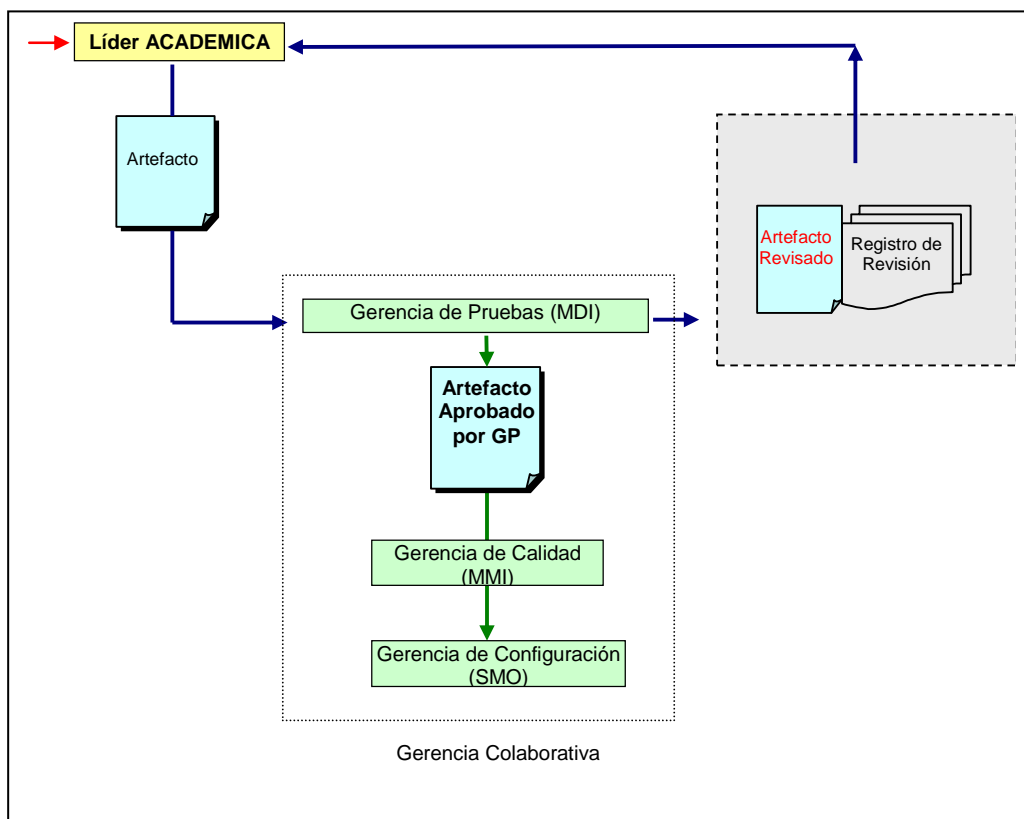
Líder ACADEMICA

Artefacto

Artefacto Revisado

Registro de Revisión

Gerencia de Pruebas (MDI)

Artefacto Aprobado por GP

Gerencia de Calidad (MMI)

Gerencia de Configuración (SMO)

Gerencia Colaborativa